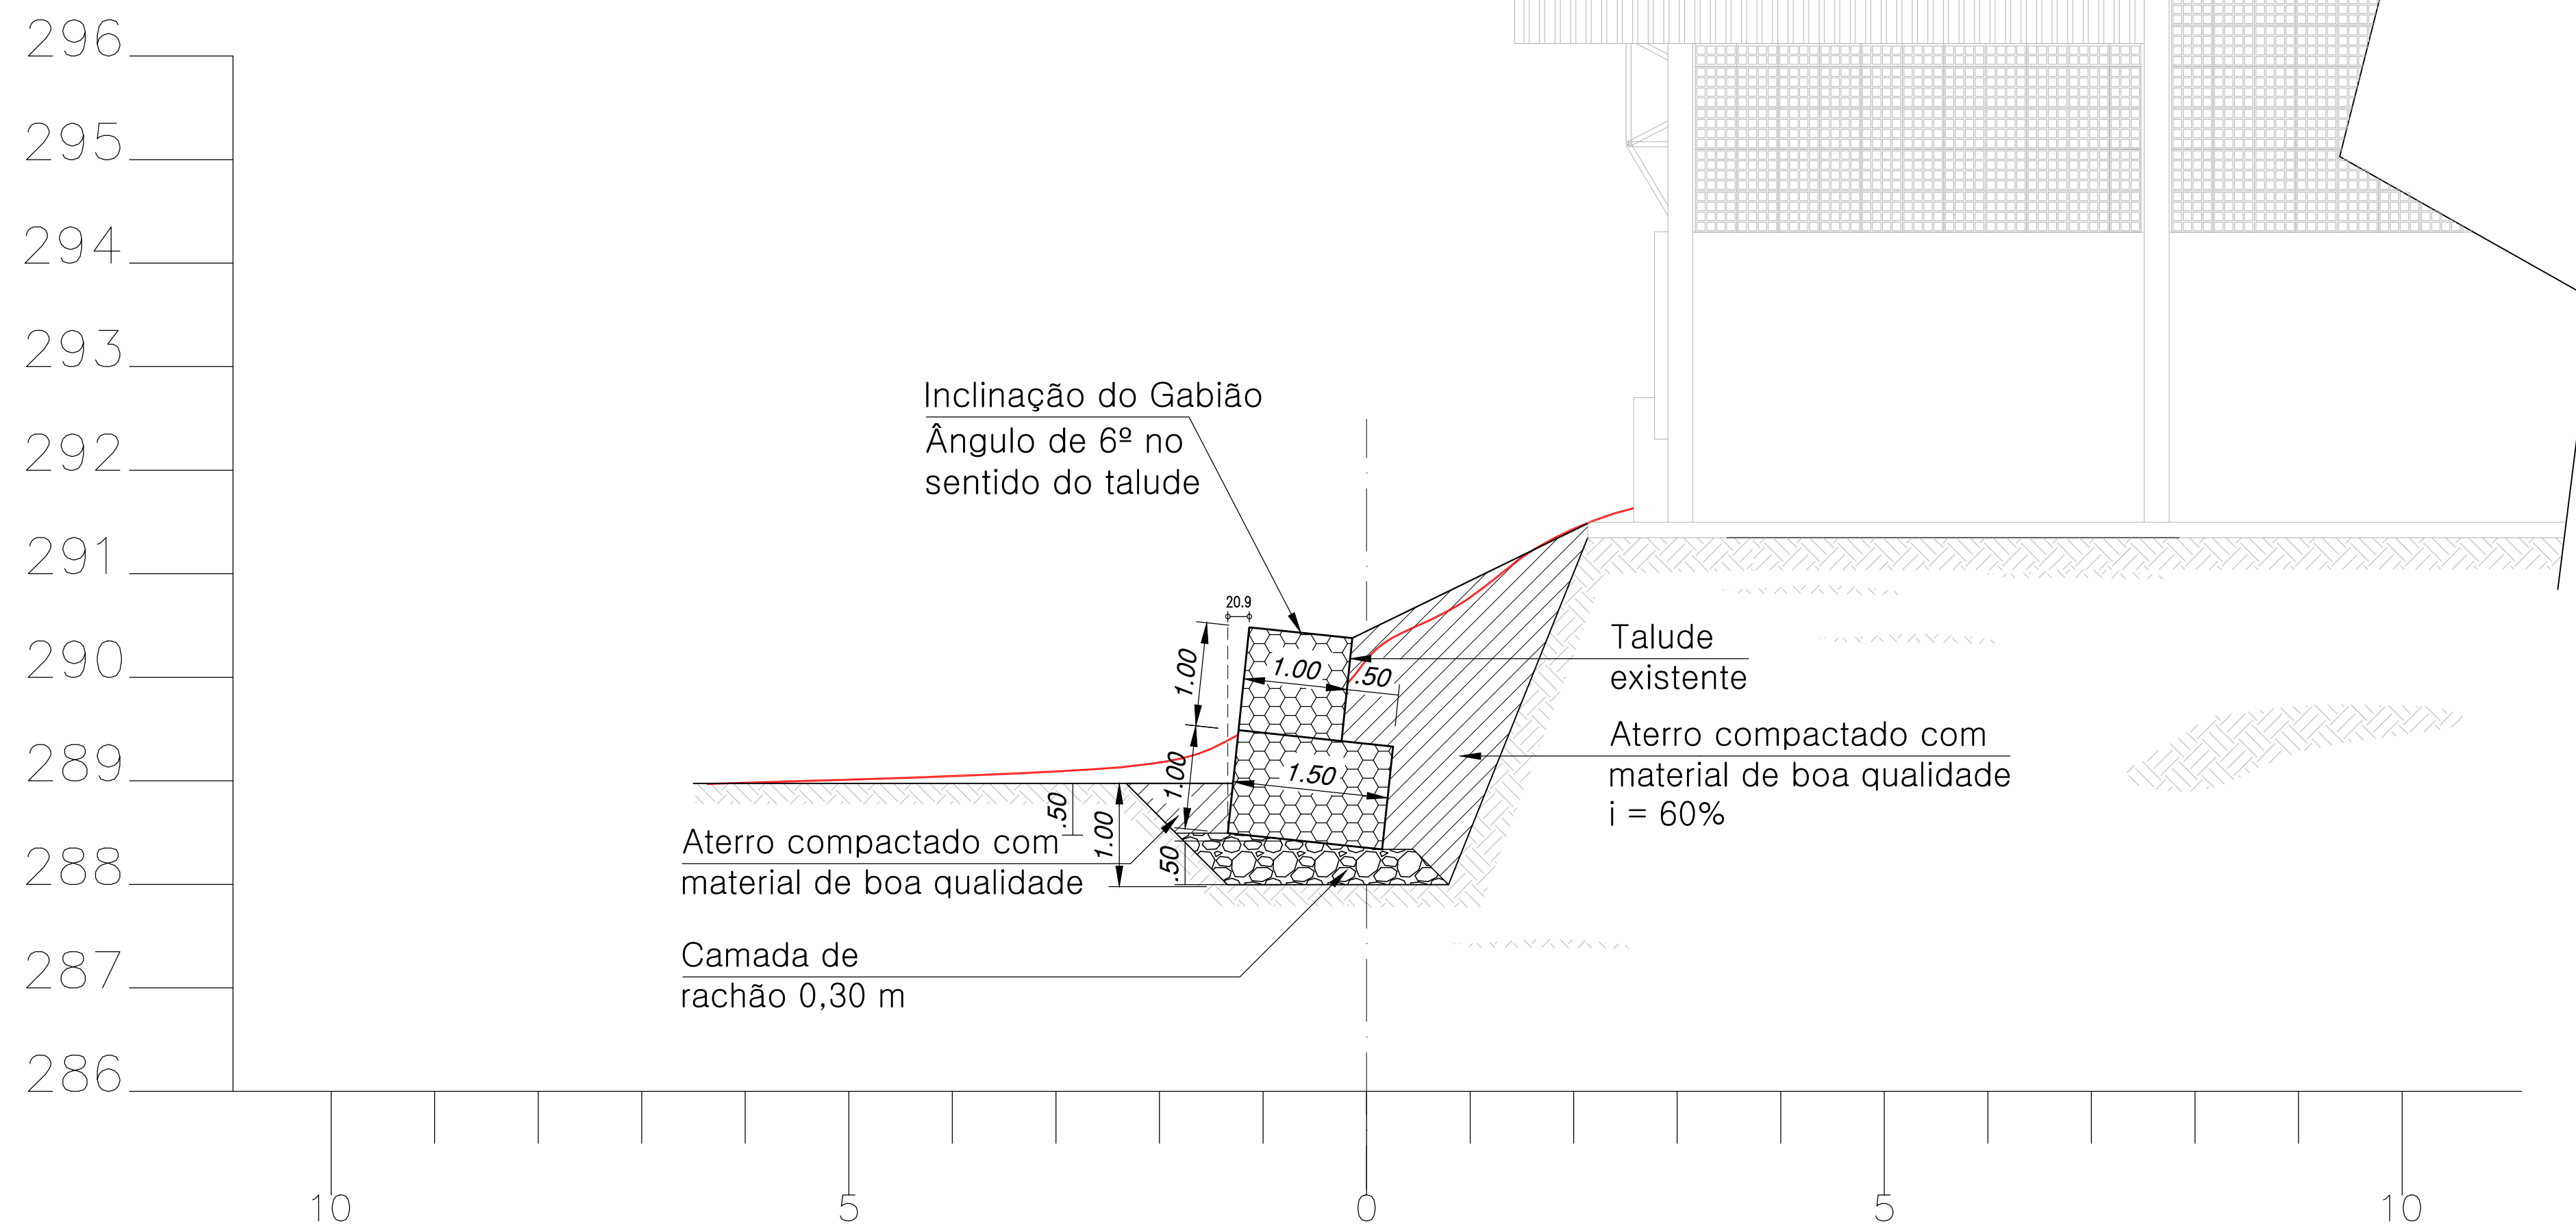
296
295
294
293
292
291
290
289
288
287
286

Inclinação do Gabião
Ângulo de 6º no sentido do talude

20.9
1.00
1.00
.50
1.50
1.00
.50
1.00
.50

Talude existente

Aterro compactado com material de boa qualidade
i = 60%

Aterro compactado com material de boa qualidade

Camada de rachão 0,30 m

10
5
0
5
10